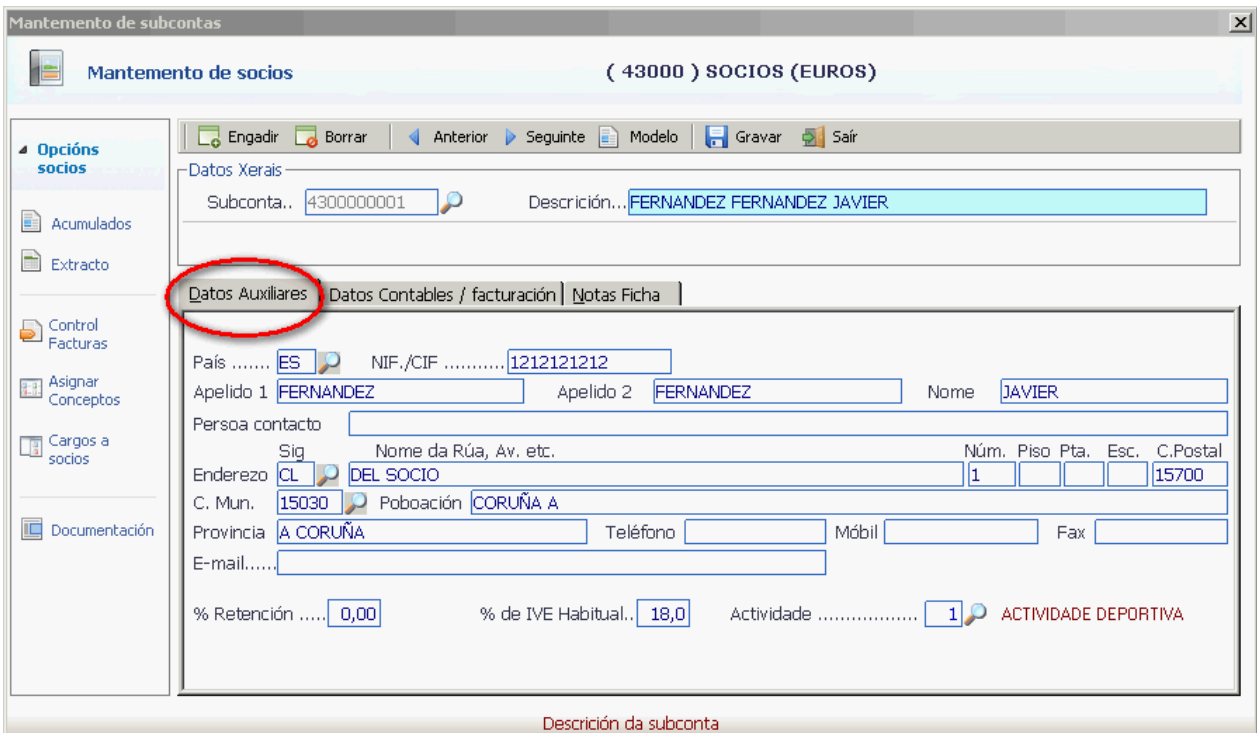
Mantemento de subcontas

Mantemento de socios

( 43000 ) SOCIOS (EUROS)

Opcións socios

Acumulados

Extracto

Control Facturas

Asignar Conceptos

Cargos a socios

Documentación

Engadir Borrar Anterior Seguinte Modelo Gravar Saír

Datos Xerais

Subconta.. 4300000001 Descrición... FERNANDEZ FERNANDEZ JAVIER

Datos Auxiliares | Datos Contables / facturación | Notas Ficha

País ....... ES NIF./CIF ........... 1212121212

Apelido 1 FERNANDEZ Apelido 2 FERNANDEZ Nome JAVIER

Persoa contacto

Sig Nome da Rúa, Av. etc. Núm. Piso Pta. Esc. C.Postal

Enderezo CL DEL SOCIO 1 15700

C. Mun. 15030 Poboación CORUÑA A

Provincia A CORUÑA Teléfono Móbil Fax

E-mail......

% Retención ..... 0,00 % de IVE Habitual.. 18,0 Actividade ................. 1 ACTIVIDADE DEPORTIVA

Descrición da subconta